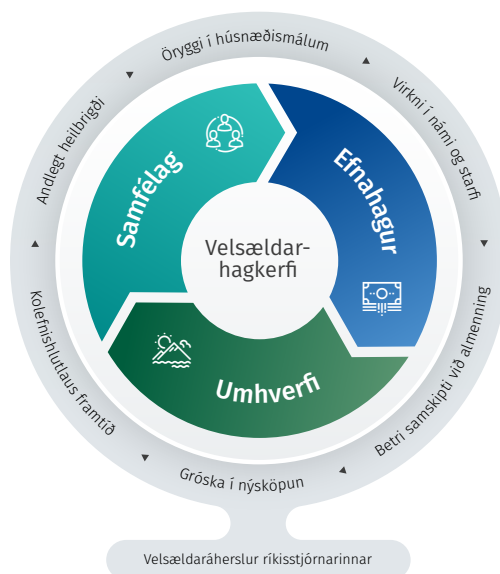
Öryggi í húsnæðismálum

Virkni í námi og starfi

Betri samskipti við almenning

Gróska í nýsköpun

Kolefnishlutlaus framtíð

Andlegt heilbrigði

Samfélag

Efnahagur

Umhverfi

Velsældar-hagkerfi

Velsældaráherslur ríkisstjórnarinnar